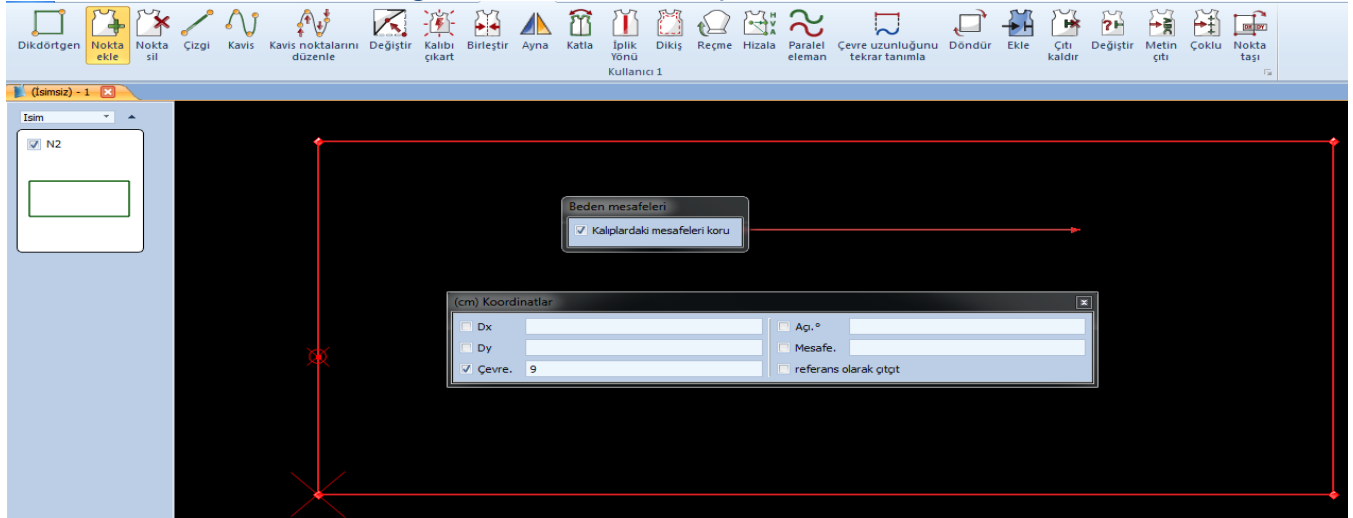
Dikdörtgen
Nokta ekle
Nokta sil
Çizgi
Kavis
Kavis noktalarını düzenle
Değiştir
Kalıbı çıkart
Birleştir
Ayna
Katla
İplik Yönü
Dikiş
Reçme
Hizala
Paralel eleman
Çevre uzunluğunu tekrar tanımla
Döndür
Ekle
Çıtı kaldır
Değiştir
Metin çıtı
Çoklu
Nokta taşı
Kullanıcı 1

(İsimsiz) - 1

Isim

N2

Beden mesafeleri
Kalıplardaki mesafeleri koru

(cm) Koordinatlar

| Dx | | Açı.° | |
|---|---|---|---|
| Dy | | Mesafe. | |
| Çevre. | 9 | referans olarak çıtçıt | |